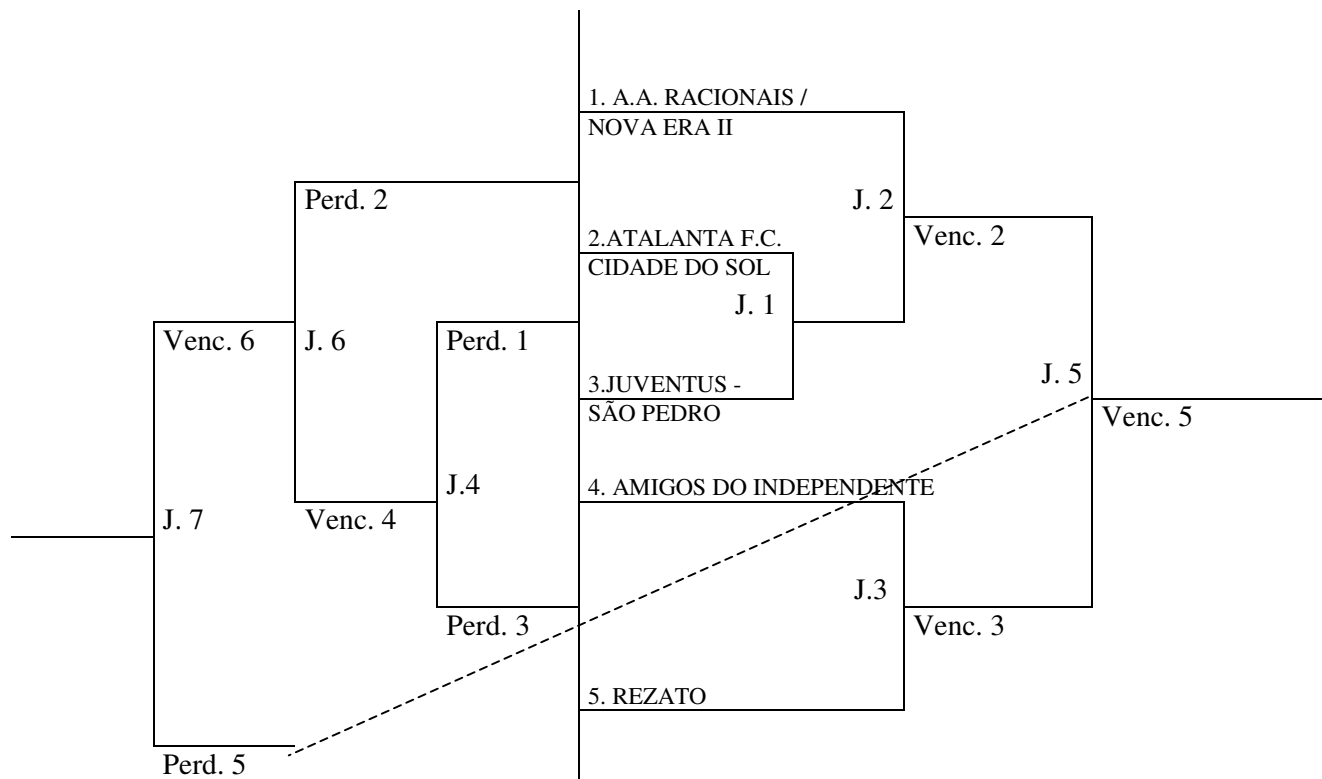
1. A.A. RACIONAIS /
NOVA ERA II

Perd. 2

J. 2

2.ATALANTA F.C.
CIDADE DO SOL

Venc. 2

J. 1

Venc. 6

J. 6

Perd. 1

3.JUVENTUS -
SÃO PEDRO

J. 5

Venc. 5

J.4

4. AMIGOS DO INDEPENDENTE

J. 7

Venc. 4

J.3

Perd. 3

Venc. 3

5. REZATO

Perd. 5